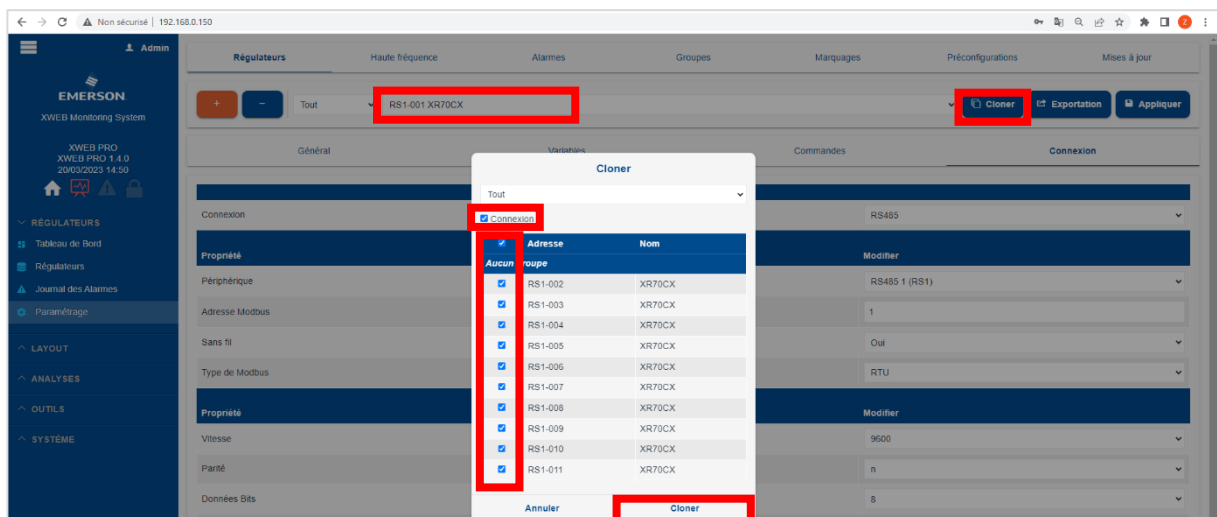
Non sécurisé | 192.168.0.150

Admin

EMERSON
XWEB Monitoring System

XWEB PRO
XWEB PRO 1.4.0
20/03/2023 14:50

RÉGULATEURS
Tableau de Bord
Régulateurs
Journal des Alarmes
Paramétrage

LAYOUT
ANALYSES
OUTILS
SYSTÈME

Régulateurs | Haute fréquence | Alarmes | Groupes | Marquages | Préconfigurations | Mises à jour

+ | − | Tout | RS1-001 XR70CX | Cloner | Exportation | Appliquer

Général | Variables | Commandes | Connexion

Connexion | RS485

Propriété | Modifier
Périphérique | RS485 1 (RS1)
Adresse Modbus | 1
Sans fil | Oui
Type de Modbus | RTU

Propriété | Modifier
Vitesse | 9600
Parité | n
Données Bits | 8

Cloner

Tout

Connexion

| | Adresse | Nom |
|---|---|---|
| Aucun groupe | | |
| ☑ | RS1-002 | XR70CX |
| ☑ | RS1-003 | XR70CX |
| ☑ | RS1-004 | XR70CX |
| ☑ | RS1-005 | XR70CX |
| ☑ | RS1-006 | XR70CX |
| ☑ | RS1-007 | XR70CX |
| ☑ | RS1-008 | XR70CX |
| ☑ | RS1-009 | XR70CX |
| ☑ | RS1-010 | XR70CX |
| ☑ | RS1-011 | XR70CX |

Annuler | Cloner